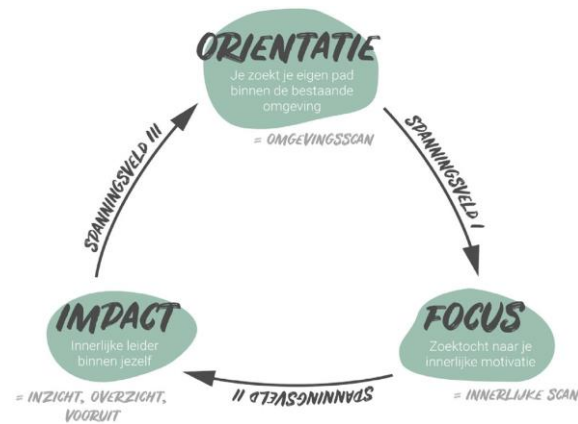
ORIENTATIE
Je zoekt je eigen pad binnen de bestaande omgeving

= OMGEVINGSSCAN

SPANNINGSVELD I

FOCUS
Zoektocht naar je innerlijke motivatie

= INNERLIJKE SCAN

SPANNINGSVELD II

IMPACT
Innerlijke leider binnen jezelf

= INZICHT, OVERZICHT, VOORUIT

SPANNINGSVELD III